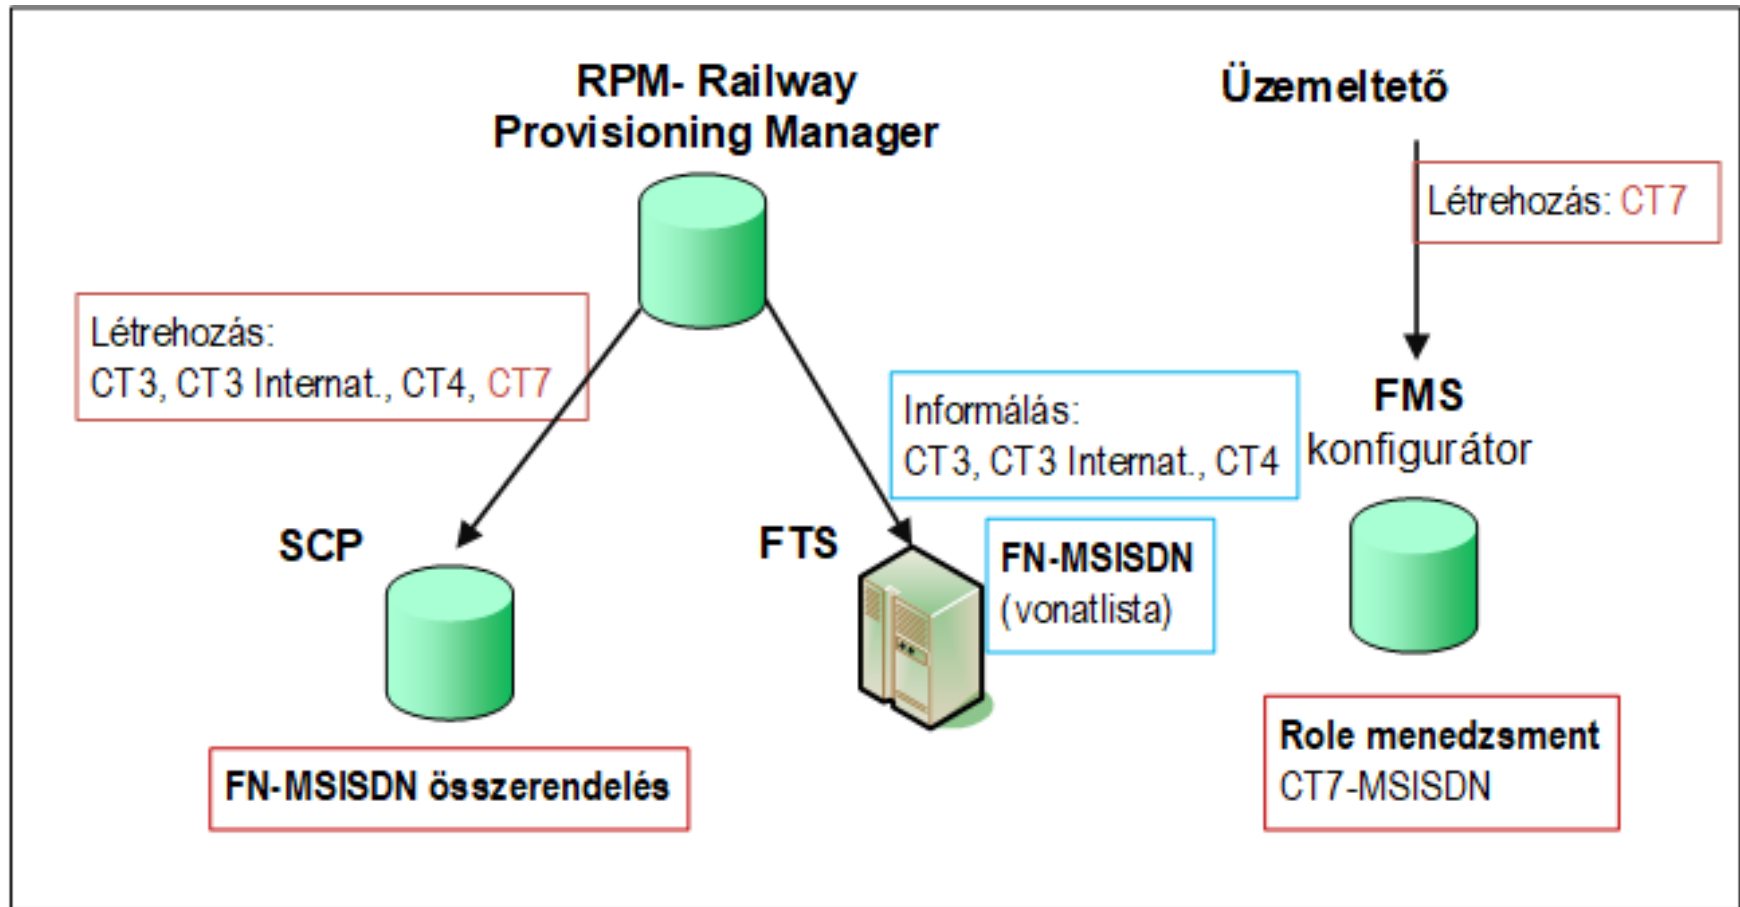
RPM- Railway Provisioning Manager

Üzemeltető

Létrehozás: CT7

Létrehozás:
CT3, CT3 Internat., CT4, CT7

Informálás:
CT3, CT3 Internat., CT4

FMS
konfigurátor

SCP

FTS

FN-MSISDN
(vonatlista)

FN-MSISDN összerendelés

Role menedzsment
CT7-MSISDN